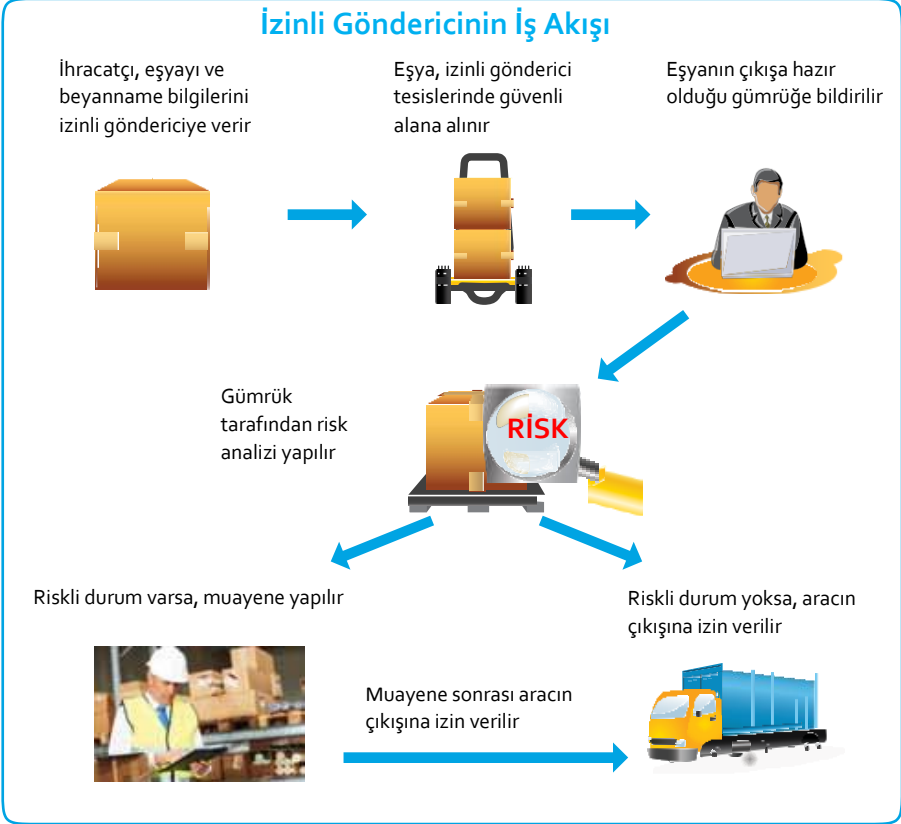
İzinli Göndericinin İş Akışı

İhracatçı, eşyayı ve beyanname bilgilerini izinli göndericiye verir

Eşya, izinli gönderici tesislerinde güvenli alana alınır

Eşyanın çıkışa hazır olduğu gümrüğe bildirilir

Gümrük tarafından risk analizi yapılır

RİSK

Riskli durum varsa, muayene yapılır

Riskli durum yoksa, aracın çıkışına izin verilir

Muayene sonrası aracın çıkışına izin verilir